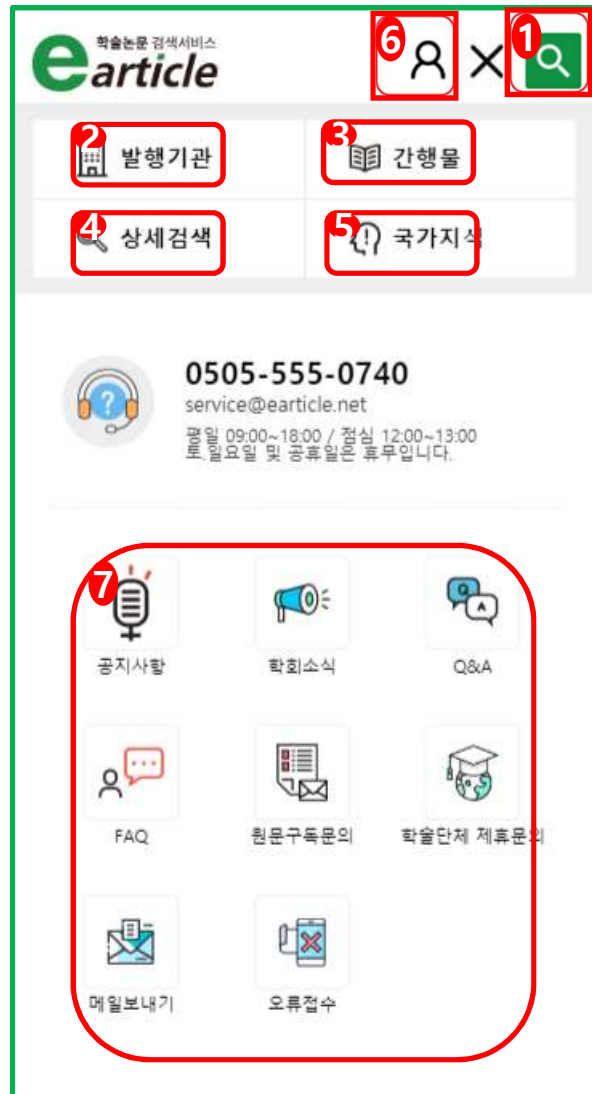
학술논문 검색서비스
earticle

6 ✕ 1

2 발행기관
3 간행물
4 상세검색
5 국가지식

0505-555-0740
service@earticle.net
평일 09:00~18:00 / 점심 12:00~13:00
토요일 및 공휴일은 휴무입니다.

7
공지사항
학회소식
Q&A
FAQ
원문구독문의
학술단체 제휴문의
메일보내기
오류접수